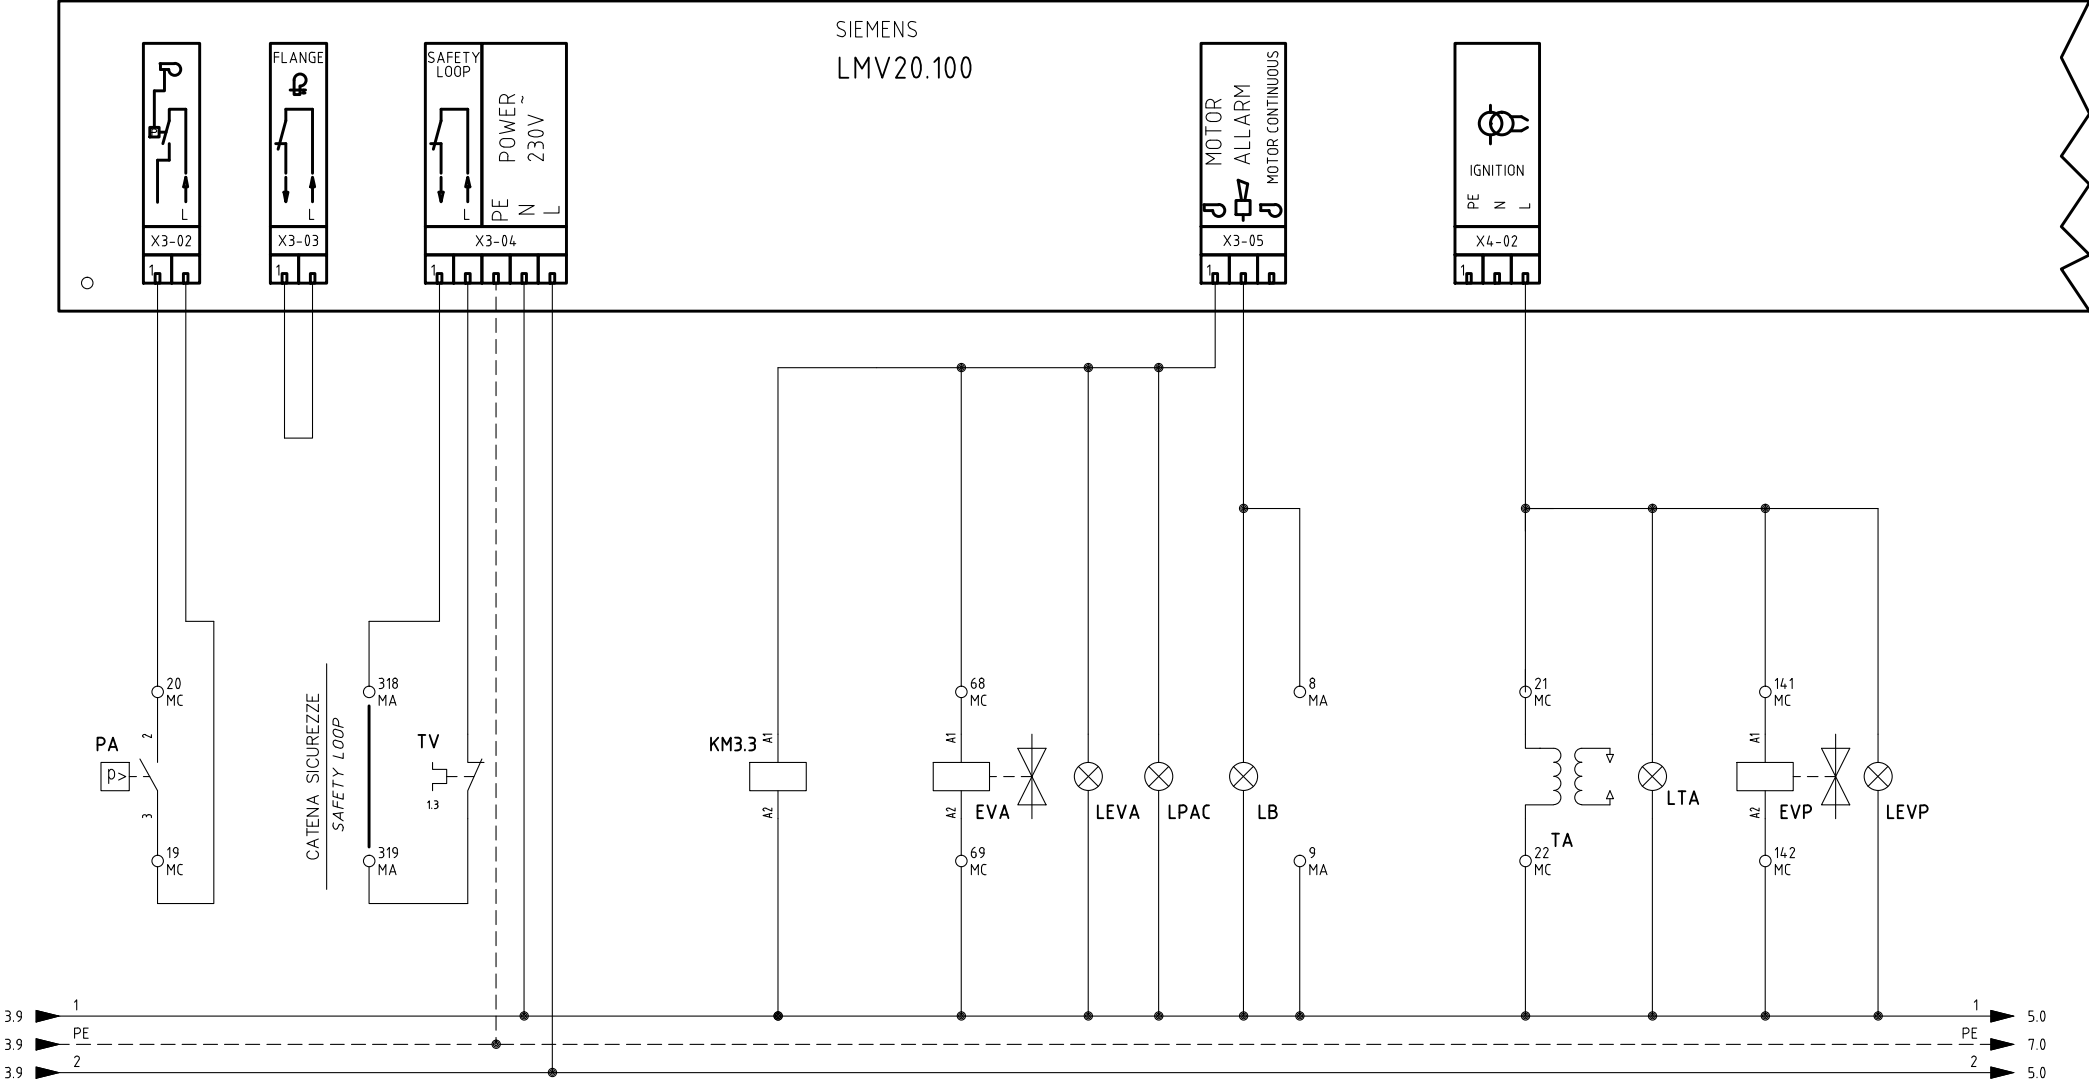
SIEMENS
LMV20.100

L
X3-02
1

FLANGE
L
X3-03
1

SAFETY LOOP
L
POWER 230V~
PE N L
X3-04
1

MOTOR ALLARM
MOTOR CONTINUOUS
X3-05
1

IGNITION
PE N L
X4-02
1

20 MC
PA
p>
2
3
19 MC

CATENA SICUREZZE
SAFETY LOOP
318 MA
319 MA
TV
1.3

KM3.3
A1
A2

68 MC
A1
A2
EVA
69 MC
LEVA
LPAC
LB
8 MA
9 MA

21 MC
22 MC
TA
LTA
141 MC
A1
A2
EVP
142 MC
LEVP

3.9 1
3.9 PE
3.9 2
1 5.0
PE 7.0
2 5.0